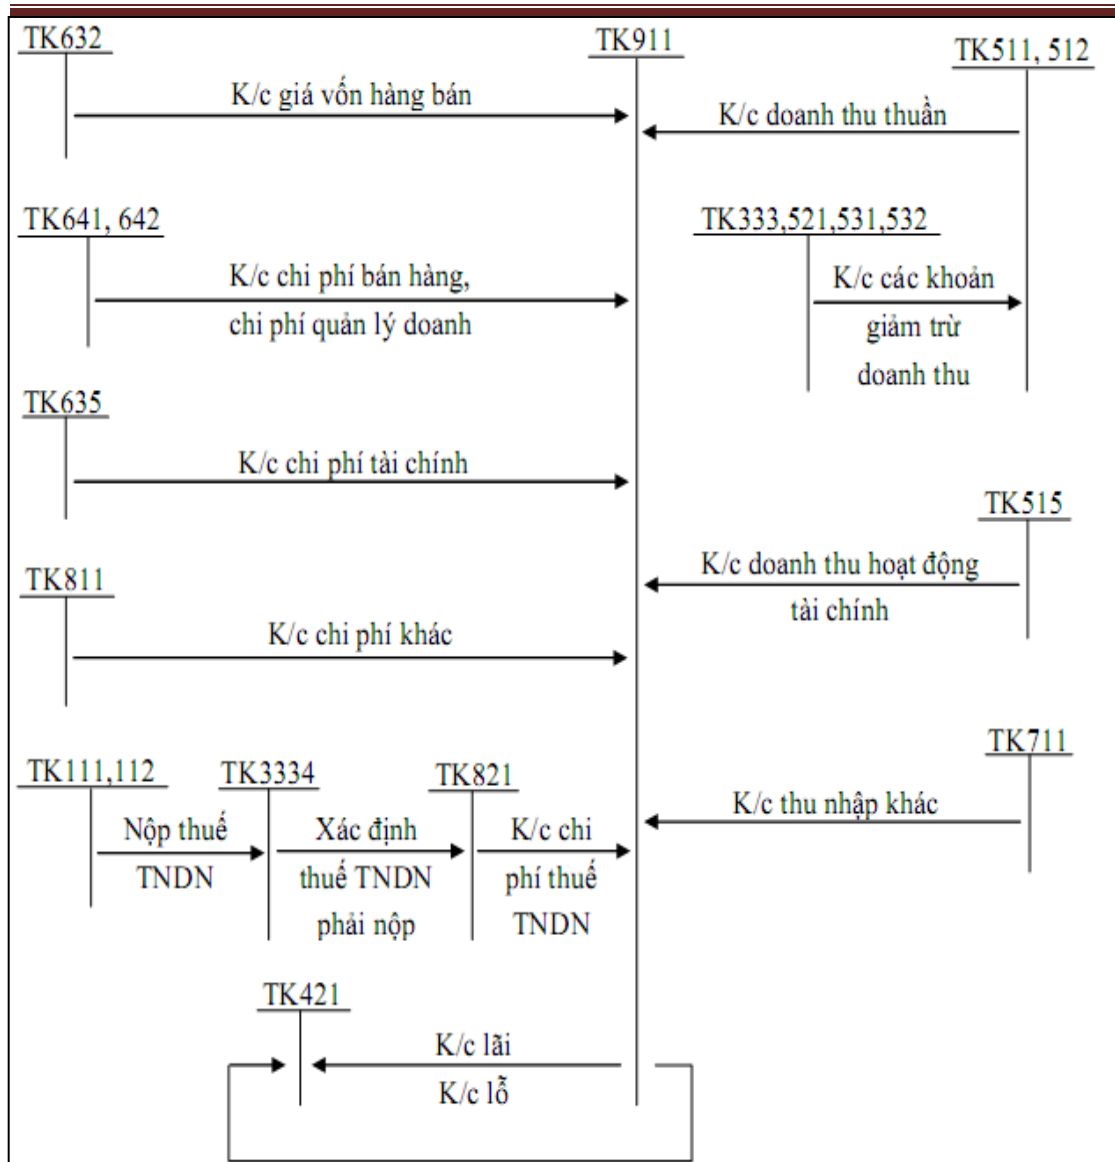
TK632

TK911

TK511, 512

K/c giá vốn hàng bán

K/c doanh thu thuần

TK641, 642

TK333,521,531,532

K/c chi phí bán hàng, chi phí quản lý doanh

K/c các khoản giảm trừ doanh thu

TK635

K/c chi phí tài chính

TK515

K/c doanh thu hoạt động tài chính

TK811

K/c chi phí khác

TK711

TK111,112

TK3334

TK821

K/c thu nhập khác

Nộp thuế TNDN

Xác định thuế TNDN phải nộp

K/c chi phí thuế TNDN

TK421

K/c lãi

K/c lỗ